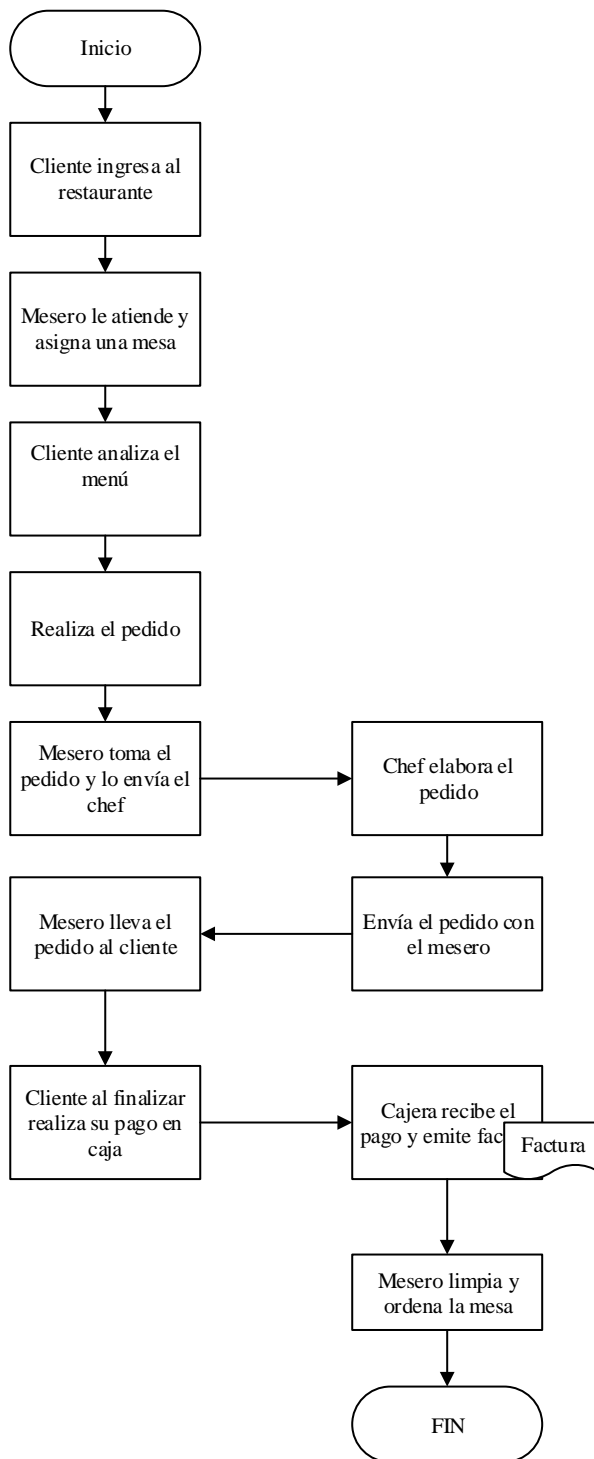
Inicio

Cliente ingresa al restaurante

Mesero le atiende y asigna una mesa

Cliente analiza el menú

Realiza el pedido

Mesero toma el pedido y lo envía el chef

Chef elabora el pedido

Envía el pedido con el mesero

Mesero lleva el pedido al cliente

Cliente al finalizar realiza su pago en caja

Cajera recibe el pago y emite fac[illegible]

Factura

Mesero limpia y ordena la mesa

FIN